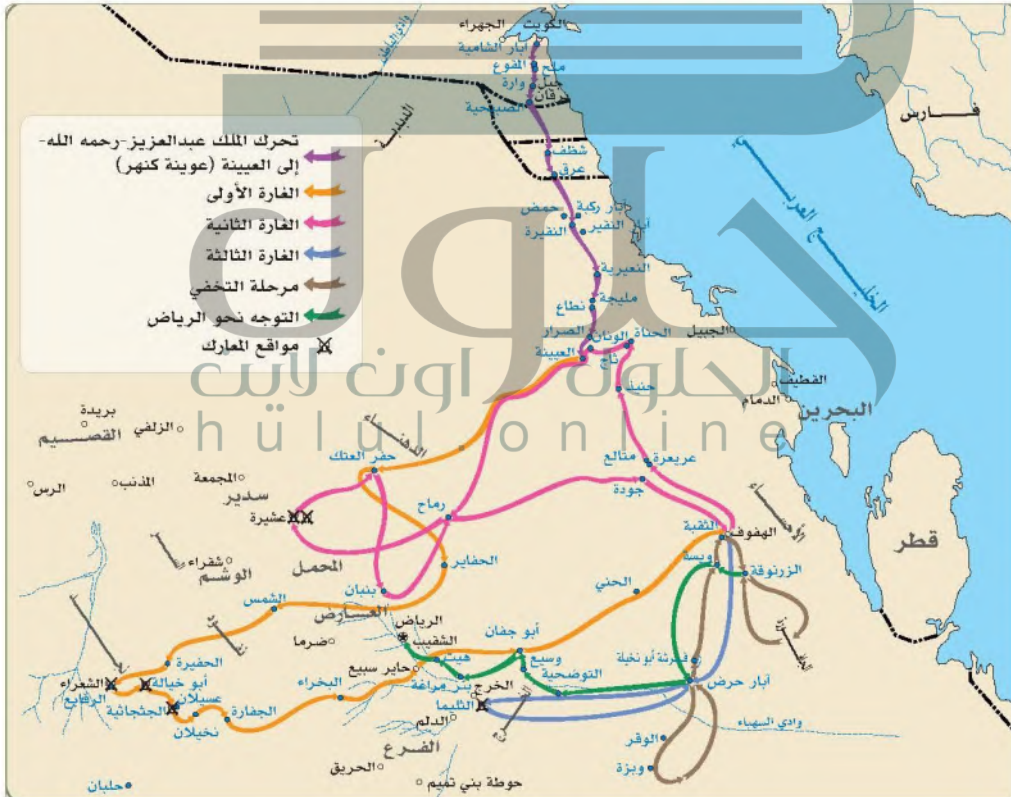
تحرك الملك عبدالعزيز-رحمه الله- إلى العبينة (عوينة كنهر)
الغارة الأولى
الغارة الثانية
الغارة الثالثة
مرحلة التخفي
التوجه نحو الرياض
مواقع المعارك

الكويت
الجهراء
آبار الشامية
ملح
المقوع
جليدة
وارة
قار
الصبيحية
شظف
عرق
حمض
أبار ركبة
آبار النقير
النقيرة
النعيرية
مليجة
نطاع
الجبيل
الحناة
الوتار
الصرار
العبينة
ثاج
حنيذ
القطيف
الدمام
البحرين
عريعرة
متالع
جودة
فارس
الخليج العربي
قطر
الهفوف
الثقبة
وبسة
الزرنوقة
الحني
آبار حرض
قرينة أبو نخيلة
الوقر
وبرة
وادي السهباء
بريدة
الزلفي
القصيم
المجمعة
المذنب
الرس
سدير
عشيرة
حفر العتك
رماح
الحفاير
بنبان
المحمل
شقراء
الوشم
الشمس
العارض
الرياض
الشقيب
ضرما
أبو جفان
هيت
وسيع
التوضحية
حاير سبيع
الخرج
بئر مراغة
البخراء
الثليما
الدلم
الفرع
الحريق
حوطة بني تميم
الحفيرة
الشعراء
أبو خيالة
الرفايع
عسيلان
الجفارة
الجثجاثية
نخيلان
حلبان
الدهناء
الحلول اون لاين
hulul online